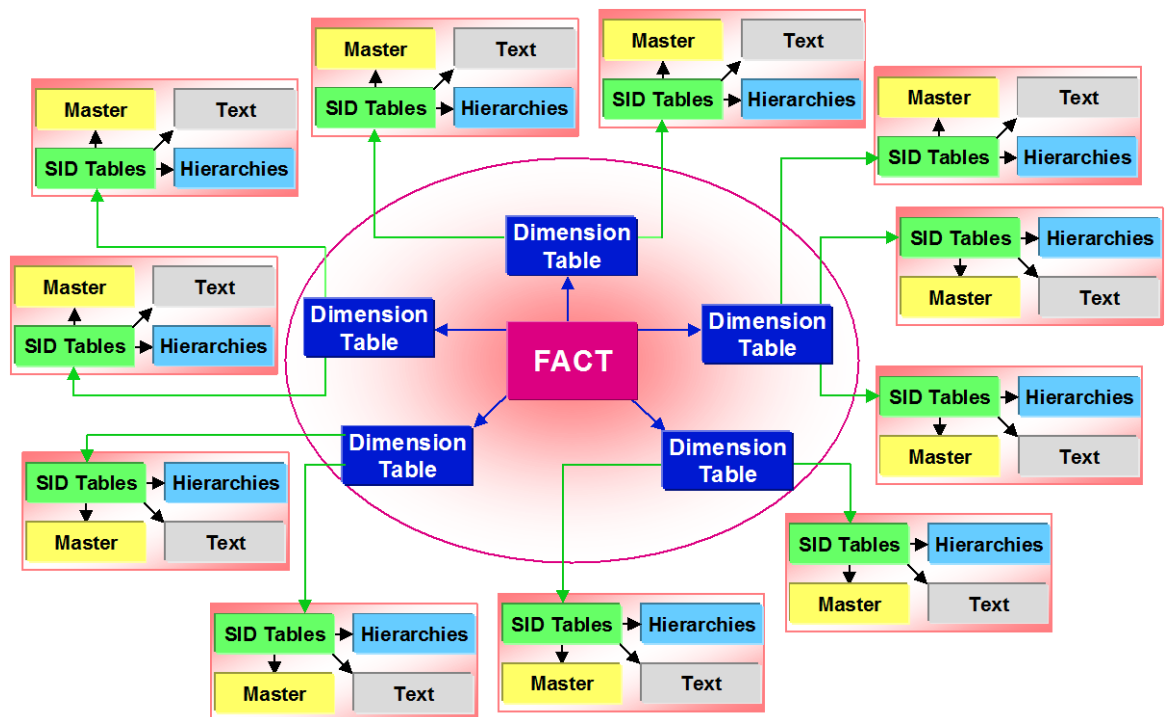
Master
Text
SID Tables
Hierarchies

Master
Text
SID Tables
Hierarchies

Master
Text
SID Tables
Hierarchies

Master
Text
SID Tables
Hierarchies

SID Tables
Hierarchies
Master
Text

Master
Text
SID Tables
Hierarchies

Dimension Table

Dimension Table

FACT

Dimension Table

SID Tables
Hierarchies
Master
Text

Dimension Table

Dimension Table

SID Tables
Hierarchies
Master
Text

SID Tables
Hierarchies
Master
Text

SID Tables
Hierarchies
Master
Text

SID Tables
Hierarchies
Master
Text